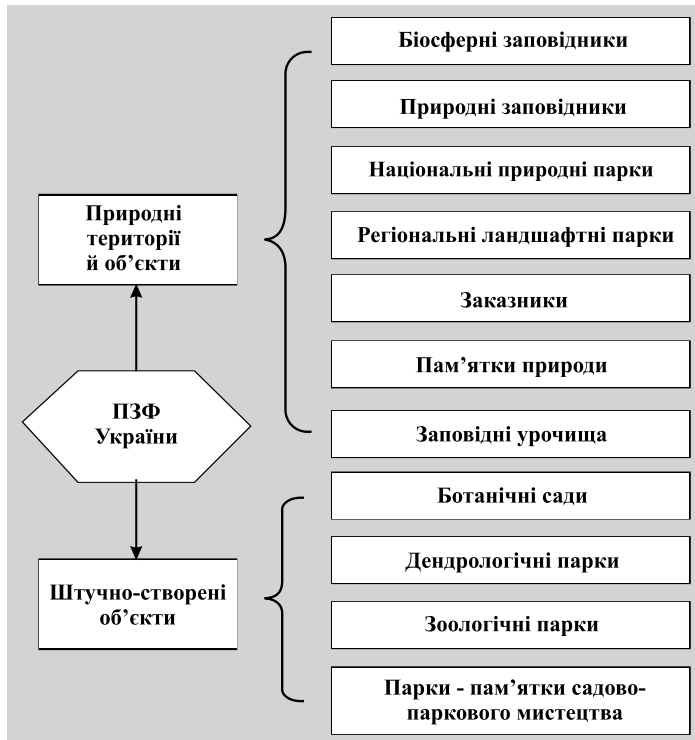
ПЗФ України

Природні території й об'єкти

Біосферні заповідники

Природні заповідники

Національні природні парки

Регіональні ландшафтні парки

Заказники

Пам'ятки природи

Заповідні урочища

Штучно-створені об'єкти

Ботанічні сади

Дендрологічні парки

Зоологічні парки

Парки - пам'ятки садово-паркового мистецтва